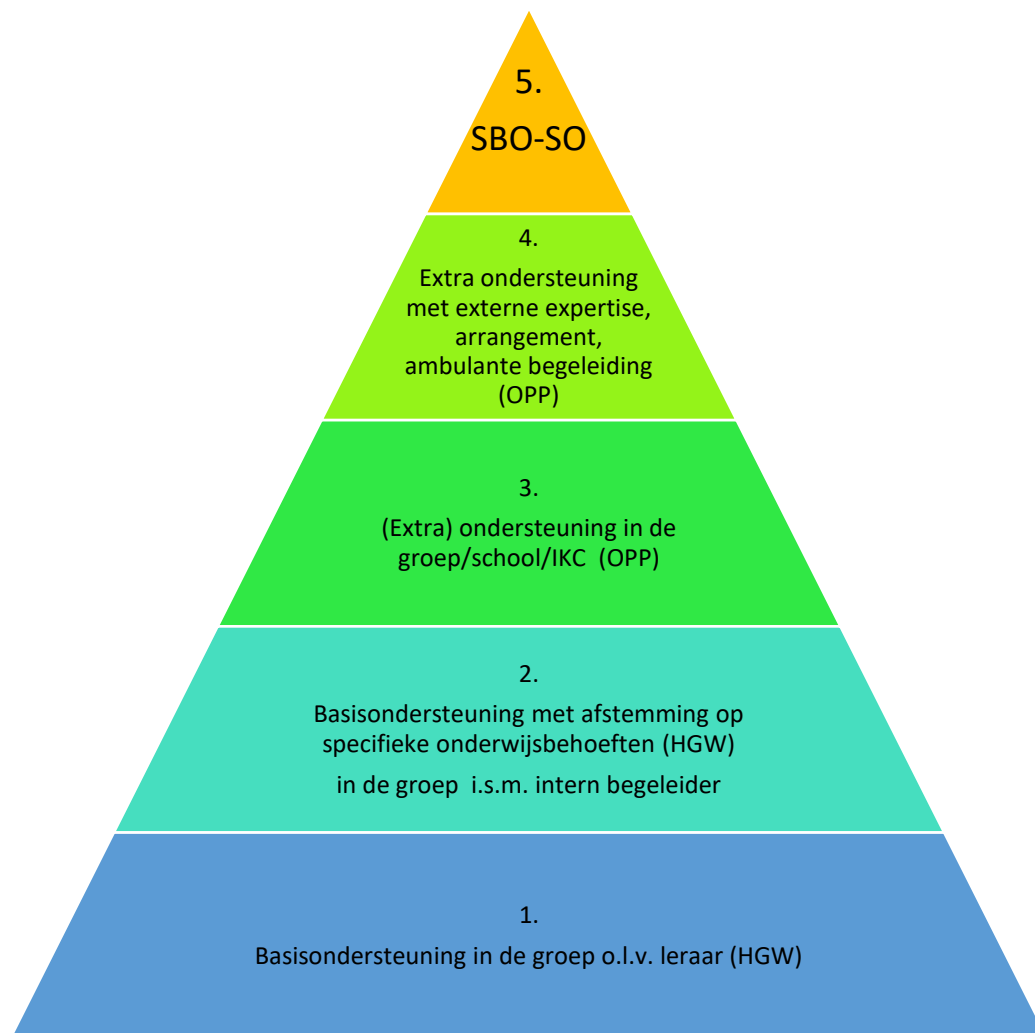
5.
SBO-SO

4.
Extra ondersteuning met externe expertise, arrangement, ambulante begeleiding (OPP)

3.
(Extra) ondersteuning in de groep/school/IKC (OPP)

2.
Basisondersteuning met afstemming op specifieke onderwijsbehoeften (HGW)
in de groep i.s.m. intern begeleider

1.
Basisondersteuning in de groep o.l.v. leraar (HGW)